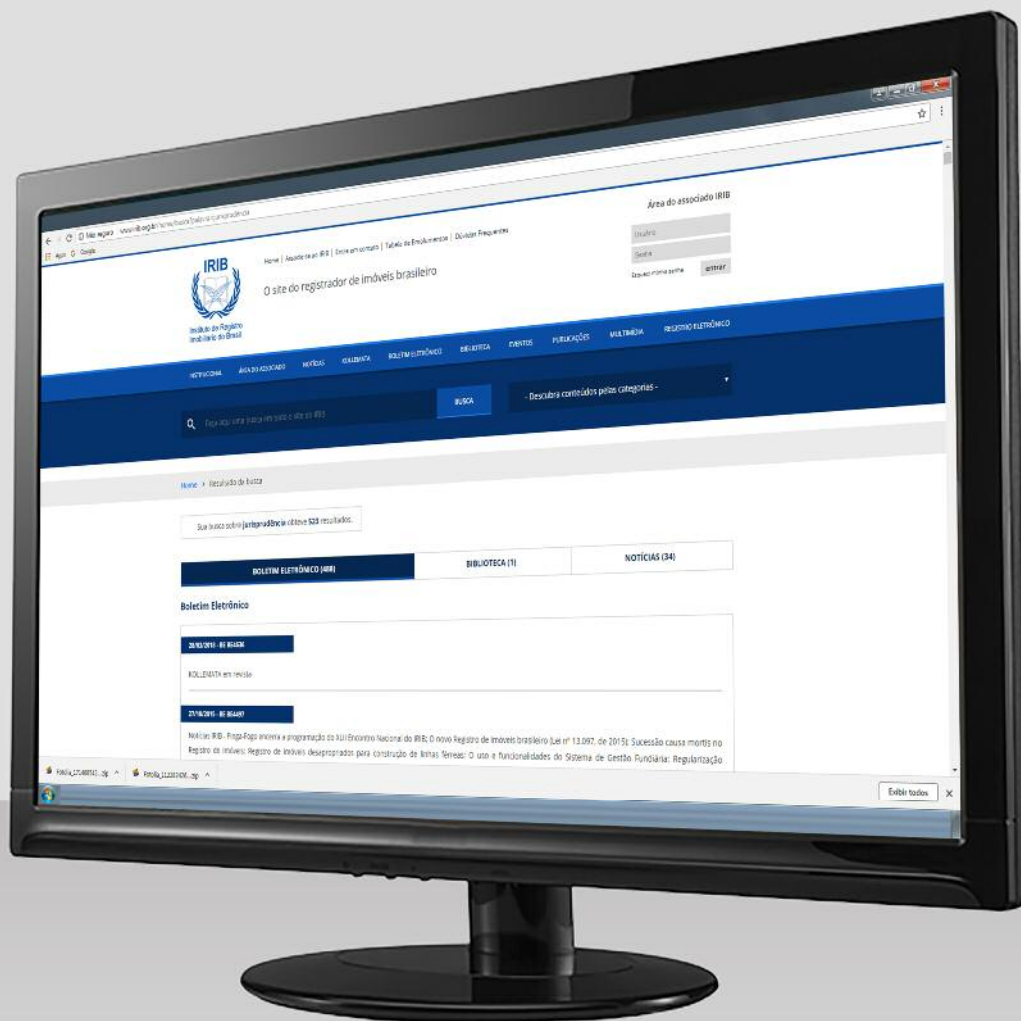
Não seguro www.irib.org.br/home/busca?palavra=jurisprudência

Apps Google

Área do associado IRIB

Usuário

Senha

Esqueci minha senha ENTRAR

Home | Associe-se ao IRIB | Entre em contato | Tabela de Emolumentos | Dúvidas Frequentes

IRIB

Instituto do Registro Imobiliário do Brasil

O site do registrador de imóveis brasileiro

INSTITUCIONAL ÁREA DO ASSOCIADO NOTÍCIAS KOLLEMATA BOLETIM ELETRÔNICO BIBLIOTECA EVENTOS PUBLICAÇÕES MULTIMÍDIA REGISTRO ELETRÔNICO

Digite aqui uma busca em todo o site do IRIB

BUSCA

- Descubra conteúdos pelas categorias -

Home › Resultado de busca

Sua busca sobre jurisprudência obteve 523 resultados.

BOLETIM ELETRÔNICO (488)

BIBLIOTECA (1)

NOTÍCIAS (34)

Boletim Eletrônico

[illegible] - BE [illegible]

KOLLEMATA em revisão

27/10/2015 - BE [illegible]

Notícias IRIB - Prega-Fogo encerra a programação do XLII Encontro Nacional do IRIB; O novo Registro de Imóveis brasileiro (Lei nº 13.097, de 2015); Sucessão causa mortis no Registro de Imóveis; Registro de imóveis desapropriados para construção de linhas férreas; O uso e funcionalidades do Sistema de Gestão Fundiária; Regularização

Fotolia_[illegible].jpg

Fotolia_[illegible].jpg

Exibir todos